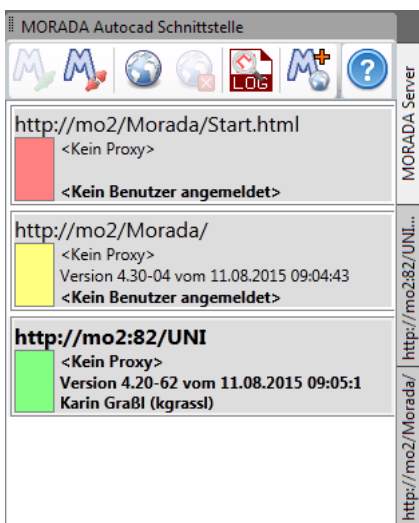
MORADA Autocad Schnittstelle

LOG

http://mo2/Morada/Start.html
<Kein Proxy>

<Kein Benutzer angemeldet>

http://mo2/Morada/
<Kein Proxy>
Version 4.30-04 vom 11.08.2015 09:04:43
<Kein Benutzer angemeldet>

http://mo2:82/UNI
<Kein Proxy>
Version 4.20-62 vom 11.08.2015 09:05:1
Karin Graßl (kgrassl)

MORADA Server
http://mo2:82/UNI...
http://mo2/Morada/